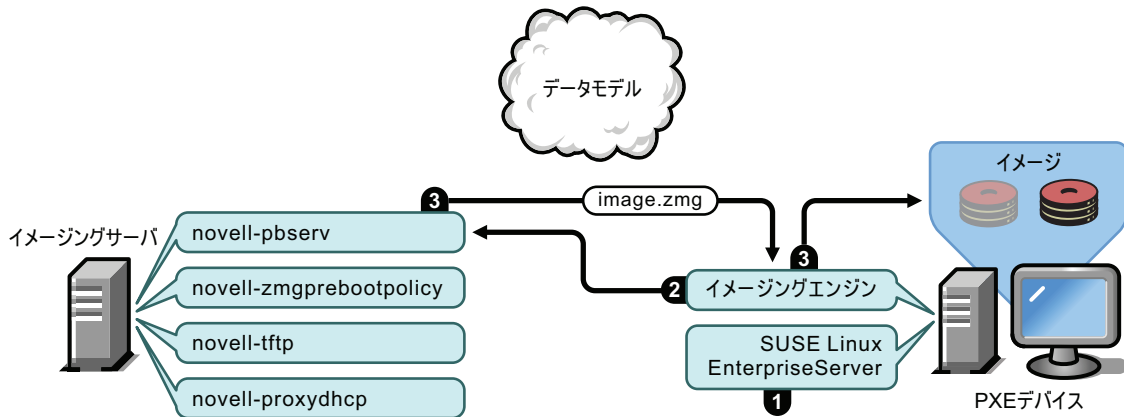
データモデル

イメージ

3

image.zmg

イメージングサーバ

novell-pbserv

3

novell-zmgprebootpolicy

2

イメージングエンジン

novell-tftp

SUSE Linux EnterpriseServer

novell-proxydhcp

1

PXEデバイス